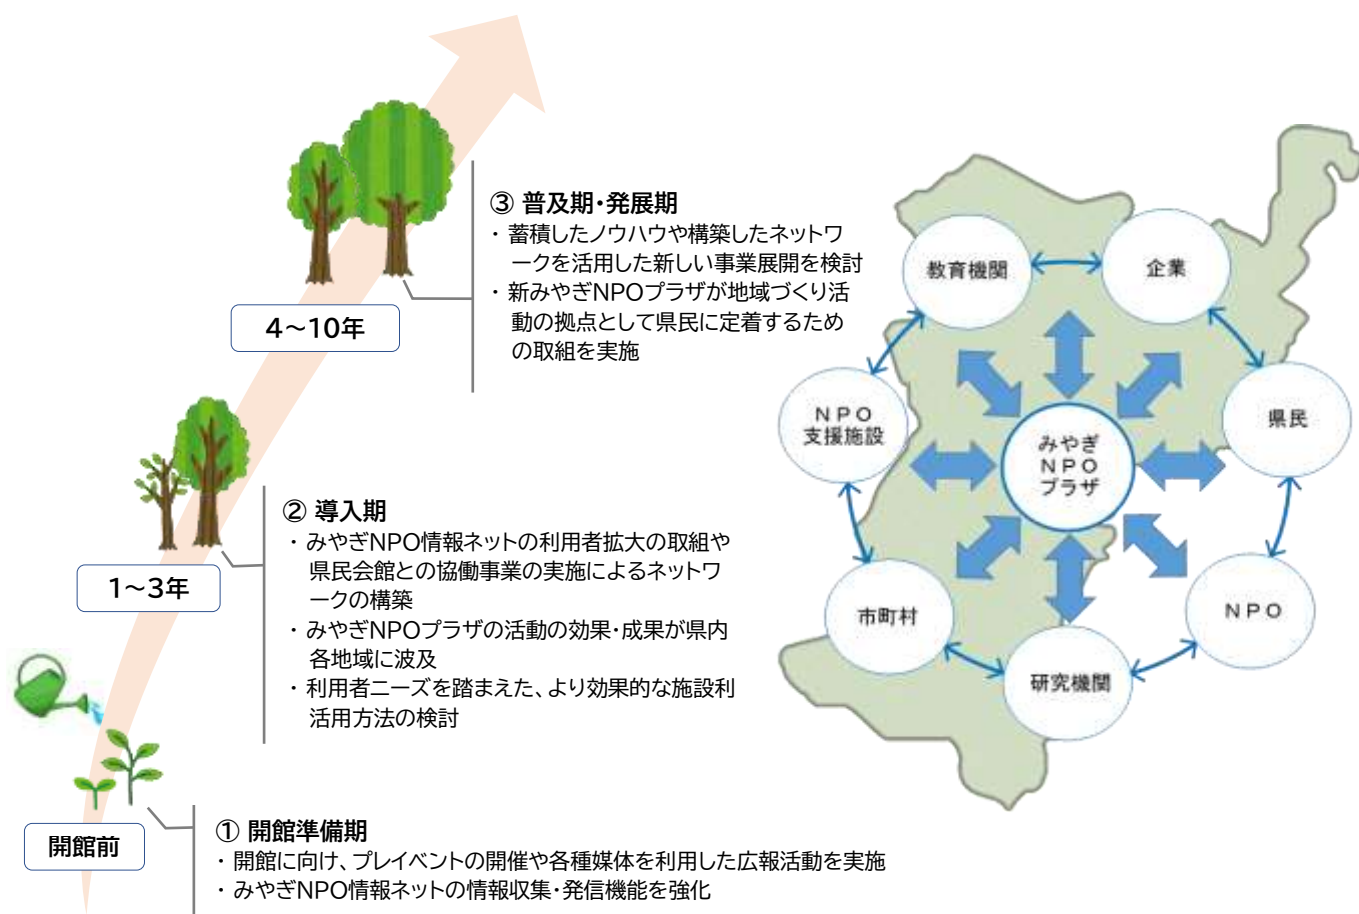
4～10年

③ 普及期・発展期
・蓄積したノウハウや構築したネットワークを活用した新しい事業展開を検討
・新みやぎNPOプラザが地域づくり活動の拠点として県民に定着するための取組を実施

1～3年

② 導入期
・みやぎNPO情報ネットの利用者拡大の取組や県民会館との協働事業の実施によるネットワークの構築
・みやぎNPOプラザの活動の効果・成果が県内各地域に波及
・利用者ニーズを踏まえた、より効果的な施設利活用方法の検討

開館前

① 開館準備期
・開館に向け、プレイベントの開催や各種媒体を利用した広報活動を実施
・みやぎNPO情報ネットの情報収集・発信機能を強化

教育機関
企業
県民
NPO
研究機関
市町村
NPO
支援施設
みやぎ
NPO
プラザ